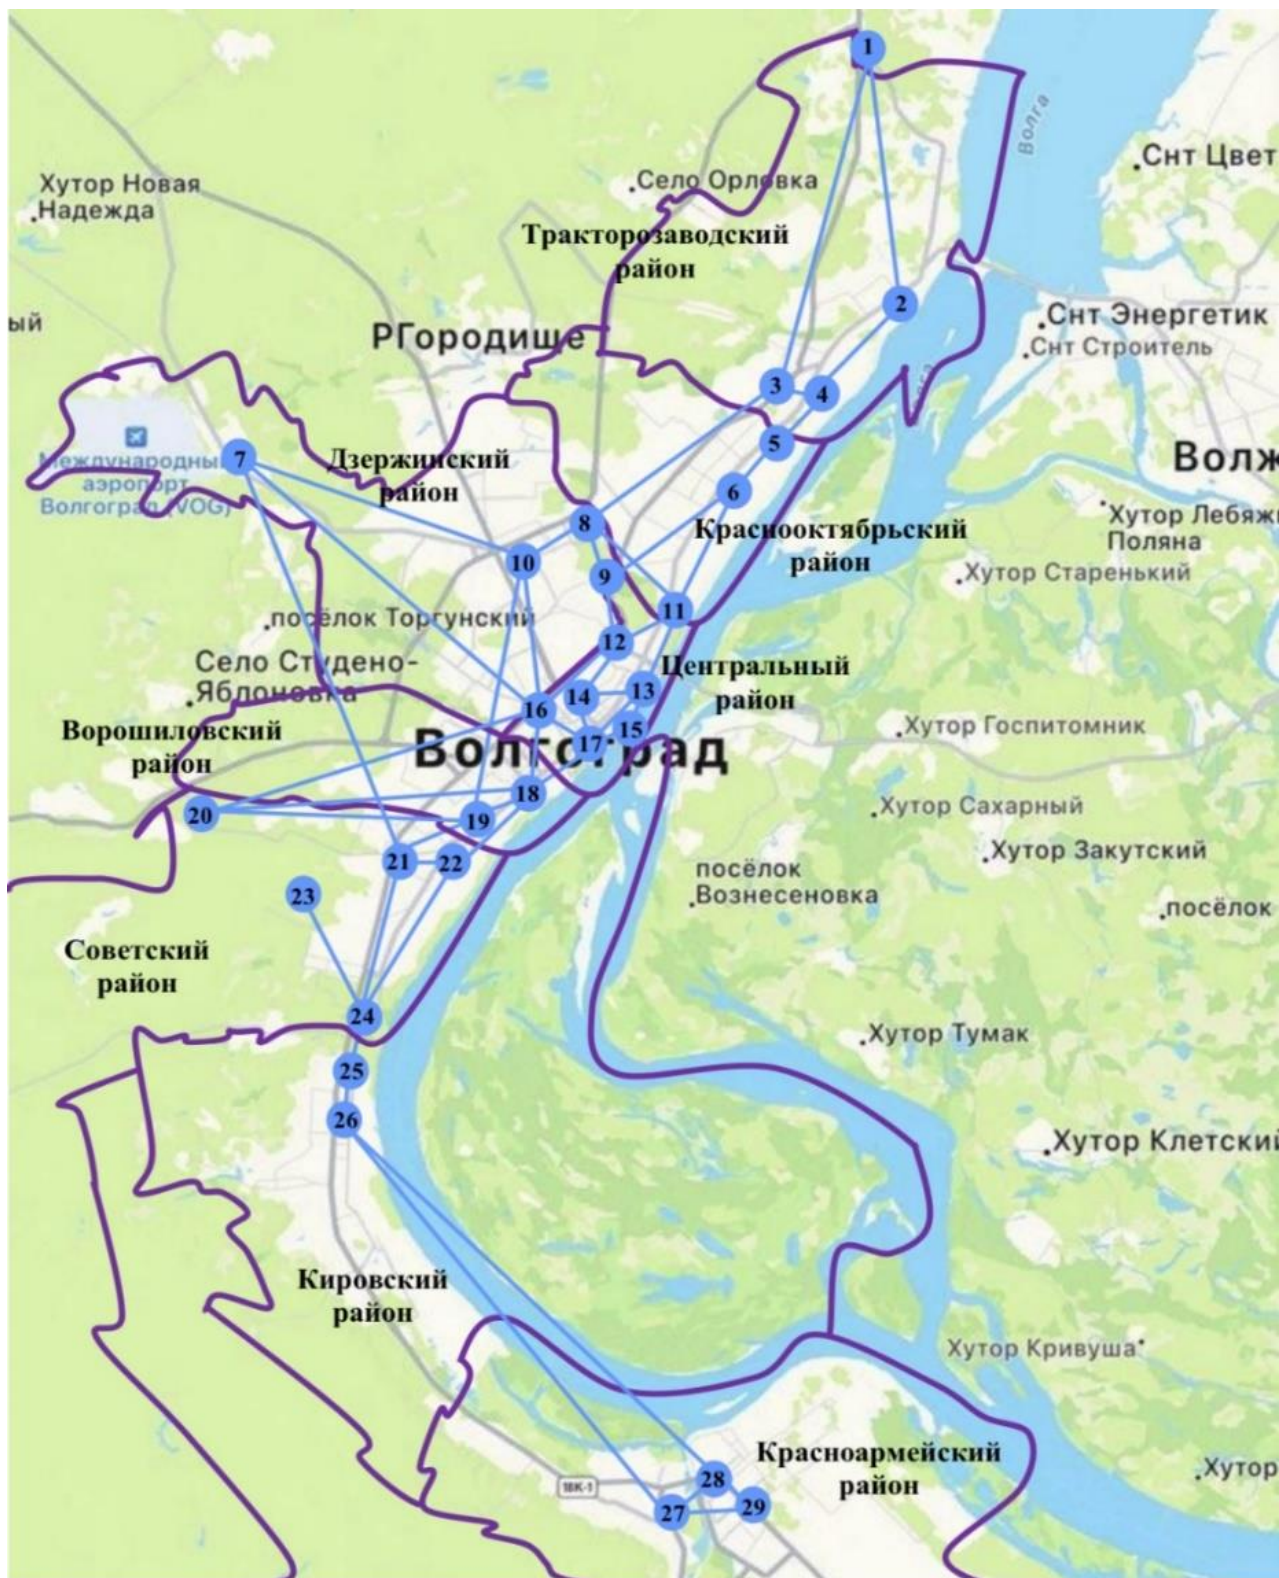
1
Волга
Снт Цвет
Хутор Новая Надежда
Село Орловка
Тракторозаводский район
2
ый
РГородище
Снт Энергетик
Снт Строитель
3
4
5
Международный аэропорт Волгоград (VOG)
7
Дзержинский район
Волж
6
Хутор Лебяжья Поляна
8
Краснооктябрьский район
10
9
Хутор Старенький
11
посёлок Торгунский
12
Село Студено-Яблоновка
Центральный район
14
13
16
Ворошиловский район
15
17
Волгоград
Хутор Госпитомник
18
20
Хутор Сахарный
19
21
22
Хутор Закутский
посёлок Вознесеновка
23
посёлок
Советский район
24
Хутор Тумак
25
26
Хутор Клетский
Кировский район
Хутор Кривуша
Красноармейский район
28
Хутор
18К-1
27
29